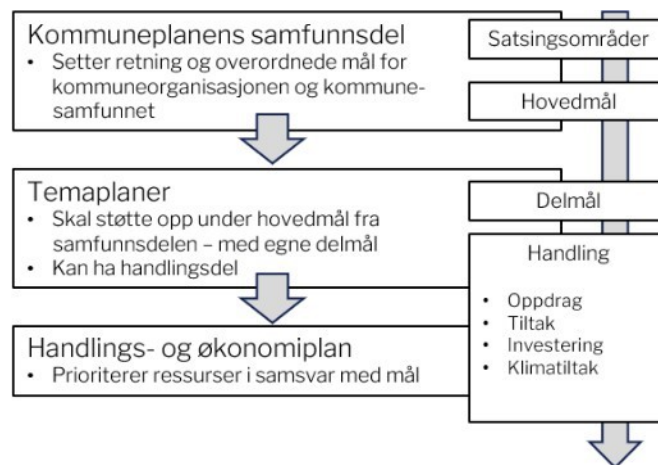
Kommuneplanens samfunnsdel

- Setter retning og overordnede mål for kommuneorganisasjonen og kommunesamfunnet

Temaplaner

- Skal støtte opp under hovedmål fra samfunnsdelen – med egne delmål
- Kan ha handlingsdel

Handlings- og økonomiplan

- Prioriterer ressurser i samsvar med mål

Satsingsområder

Hovedmål

Delmål

Handling

- Oppdrag
- Tiltak
- Investering
- Klimatiltak